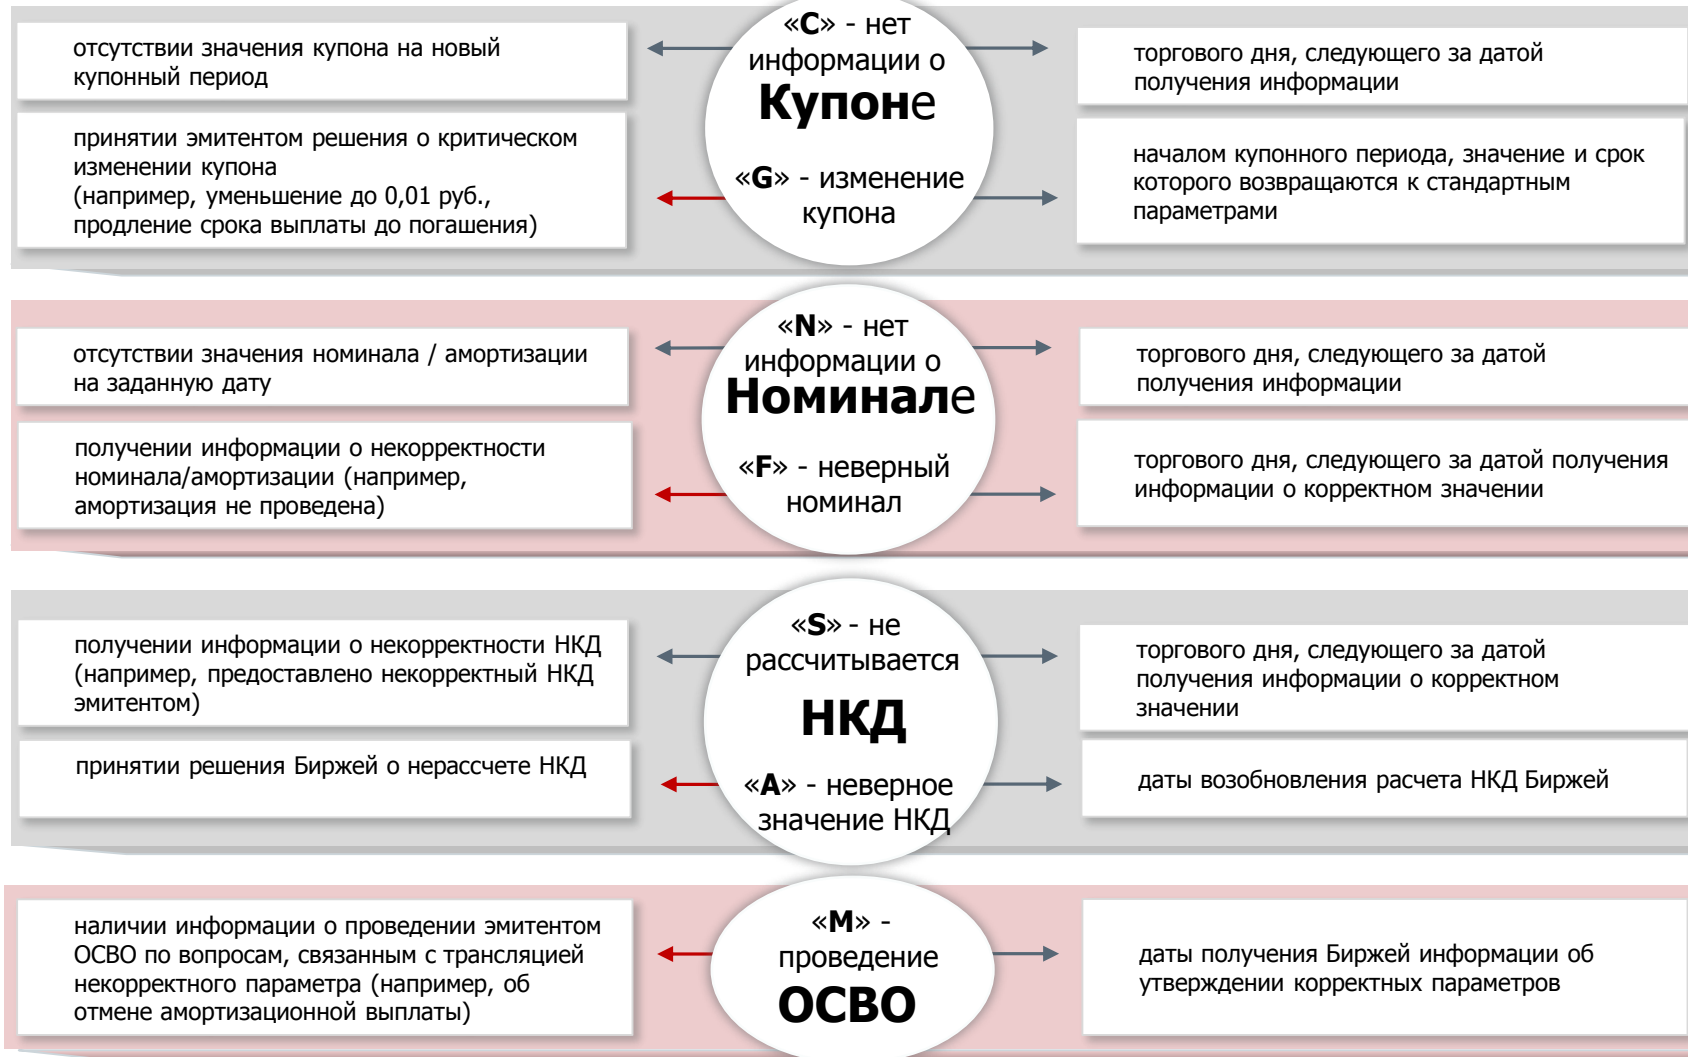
отсутствии значения купона на новый купонный период

«C» - нет информации о Купоне

торгового дня, следующего за датой получения информации

принятии эмитентом решения о критическом изменении купона (например, уменьшение до 0,01 руб., продление срока выплаты до погашения)

«G» - изменение купона

началом купонного периода, значение и срок которого возвращаются к стандартным параметрами

отсутствии значения номинала / амортизации на заданную дату

«N» - нет информации о Номинале

торгового дня, следующего за датой получения информации

получении информации о некорректности номинала/амортизации (например, амортизация не проведена)

«F» - неверный номинал

торгового дня, следующего за датой получения информации о корректном значении

получении информации о некорректности НКД (например, предоставлено некорректный НКД эмитентом)

«S» - не рассчитывается НКД

торгового дня, следующего за датой получения информации о корректном значении

принятии решения Биржей о нерассчете НКД

«A» - неверное значение НКД

даты возобновления расчета НКД Биржей

наличии информации о проведении эмитентом ОСВО по вопросам, связанным с трансляцией некорректного параметра (например, об отмене амортизационной выплаты)

«M» - проведение ОСВО

даты получения Биржей информации об утверждении корректных параметров